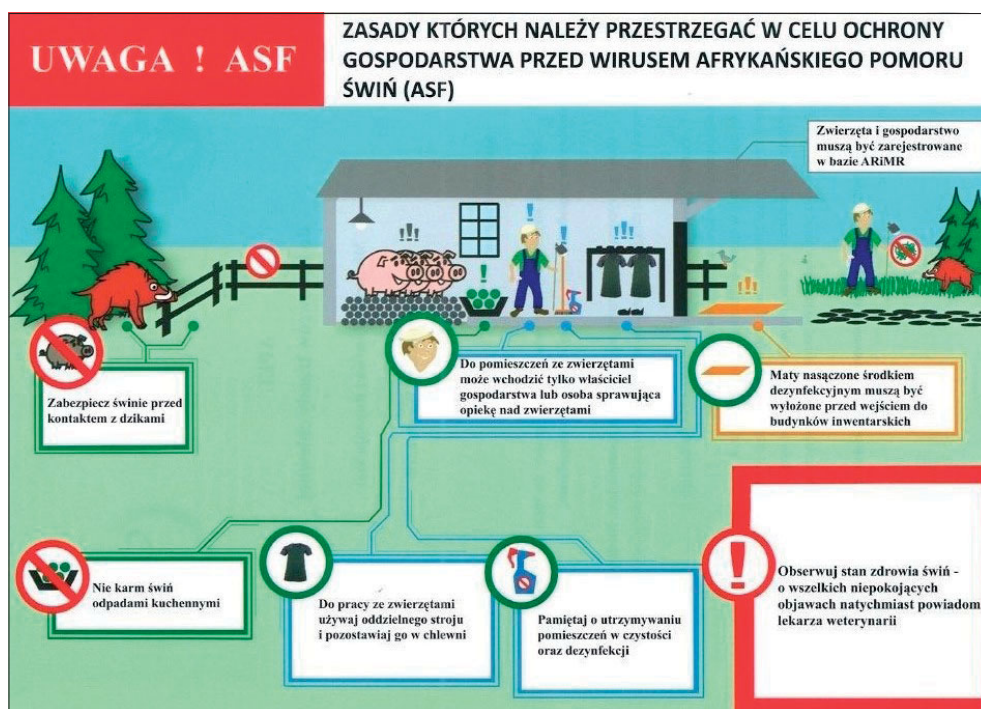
UWAGA ! ASF

ZASADY KTÓRYCH NALEŻY PRZESTRZEGAĆ W CELU OCHRONY GOSPODARSTWA PRZED WIRUSEM AFRYKAŃSKIEGO POMORU ŚWIŃ (ASF)

Zwierzęta i gospodarstwo muszą być zarejestrowane w bazie ARiMR

Zabezpiecz świnie przed kontaktem z dzikami

Do pomieszczeń ze zwierzętami może wchodzić tylko właściciel gospodarstwa lub osoba sprawująca opiekę nad zwierzętami

Maty nasączone środkiem dezynfekcyjnym muszą być wyłożone przed wejściem do budynków inwentarskich

Nie karm świń odpadami kuchennymi

Do pracy ze zwierzętami używaj oddzielnego stroju i pozostawiaj go w chlewni

Pamiętaj o utrzymywaniu pomieszczeń w czystości oraz dezynfekcji

Obserwuj stan zdrowia świń - o wszelkich niepokojących objawach natychmiast powiadom lekarza weterynarii